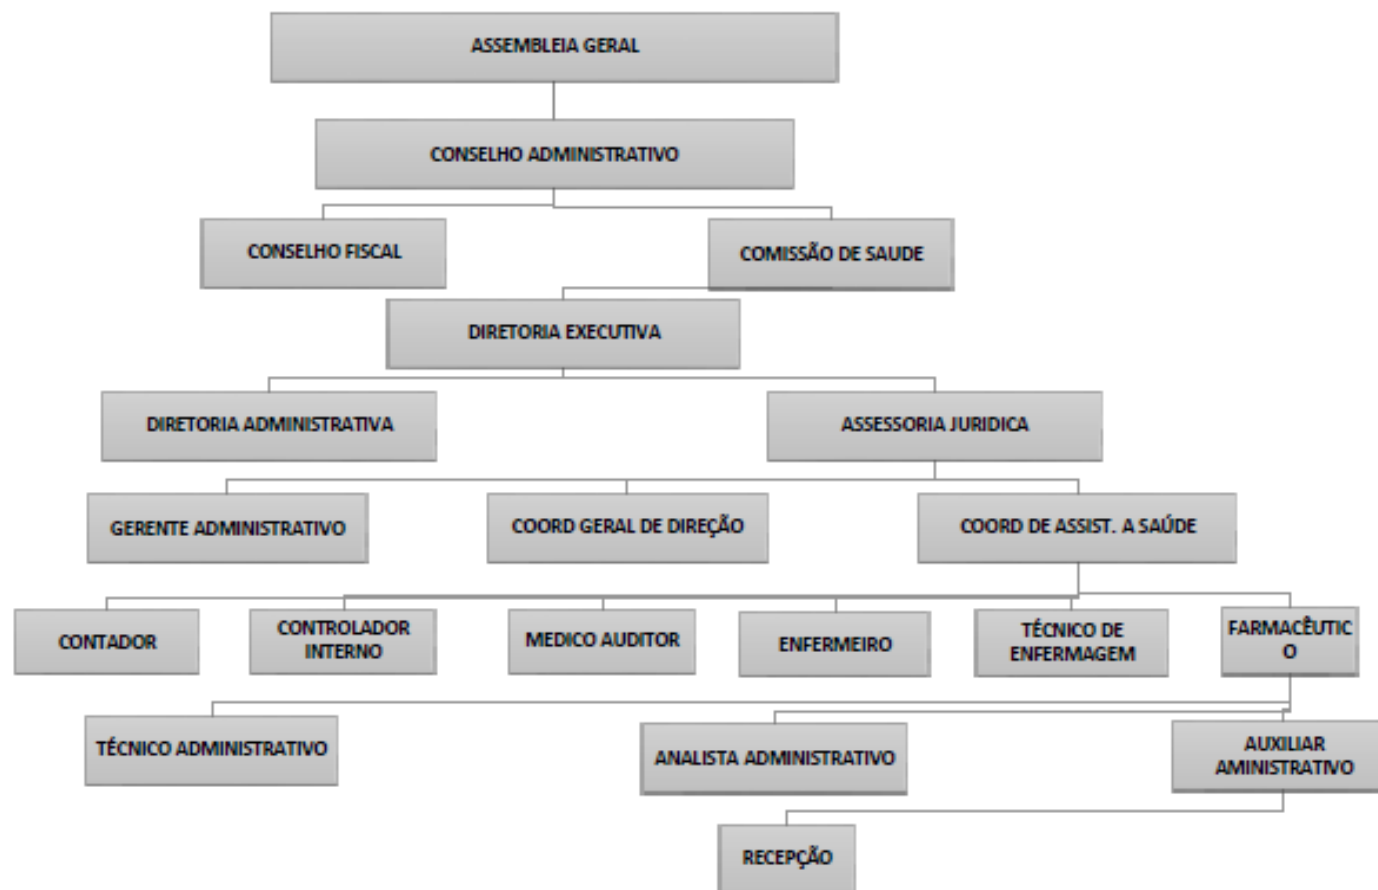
ASSEMBLEIA GERAL

CONSELHO ADMINISTRATIVO

CONSELHO FISCAL

COMISSÃO DE SAUDE

DIRETORIA EXECUTIVA

DIRETORIA ADMINISTRATIVA

ASSESSORIA JURIDICA

GERENTE ADMINISTRATIVO

COORD GERAL DE DIREÇÃO

COORD DE ASSIST. A SAÚDE

CONTADOR

CONTROLADOR INTERNO

MEDICO AUDITOR

ENFERMEIRO

TÉCNICO DE ENFERMAGEM

FARMACÊUTIC O

TÉCNICO ADMINISTRATIVO

ANALISTA ADMINISTRATIVO

AUXILIAR AMINISTRATIVO

RECEPÇÃO